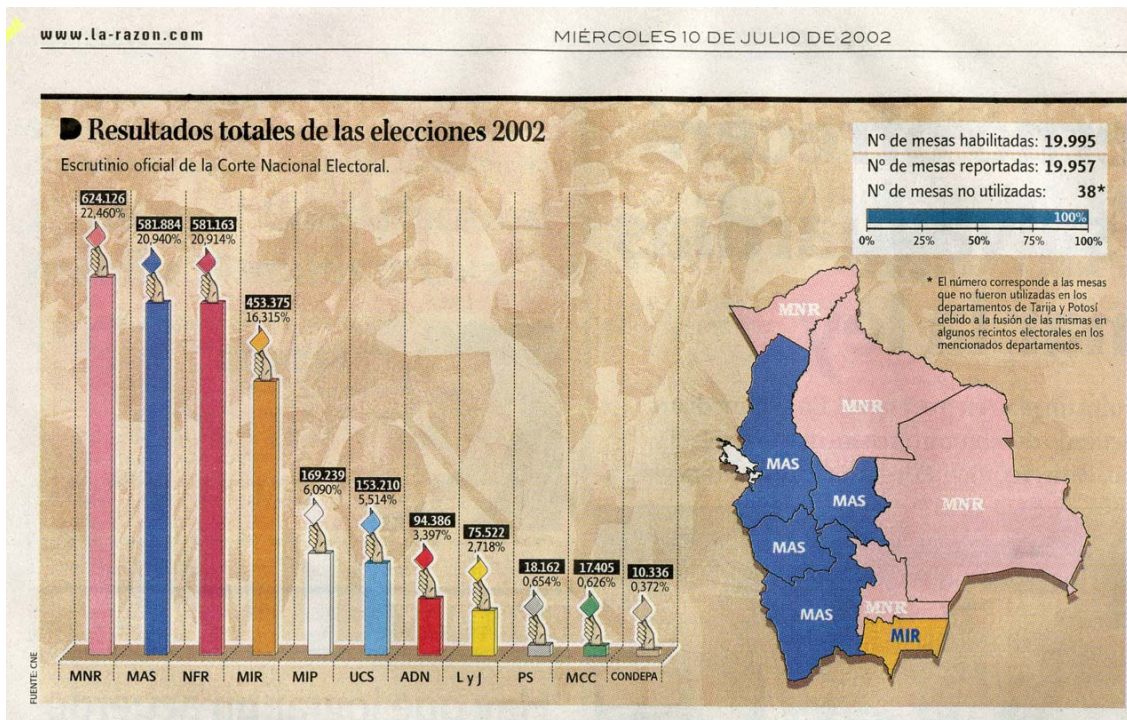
www.la-razon.com

MIÉRCOLES 10 DE JULIO DE 2002

Resultados totales de las elecciones 2002

Escrutinio oficial de la Corte Nacional Electoral.

| Nº de mesas habilitadas: | 19.995 |
|---|---|
| Nº de mesas reportadas: | 19.957 |
| Nº de mesas no utilizadas: | 38* |

100%

0% 25% 50% 75% 100%

* El número corresponde a las mesas que no fueron utilizadas en los departamentos de Tarija y Potosí debido a la fusión de las mismas en algunos recintos electorales en los mencionados departamentos.

| Partido | Votos | Porcentaje |
|---|---|---|
| MNR | 624.126 | 22,460% |
| MAS | 581.884 | 20,940% |
| NFR | 581.163 | 20,914% |
| MIR | 453.375 | 16,315% |
| MIP | 169.239 | 6,090% |
| UCS | 153.210 | 5,514% |
| ADN | 94.386 | 3,397% |
| L y J | 75.522 | 2,718% |
| PS | 18.162 | 0,654% |
| MCC | 17.405 | 0,626% |
| CONDEPA | 10.336 | 0,372% |

MNR
MNR
MNR
MAS
MAS
MAS
MAS
MNR
MIR

FUENTE: CNE